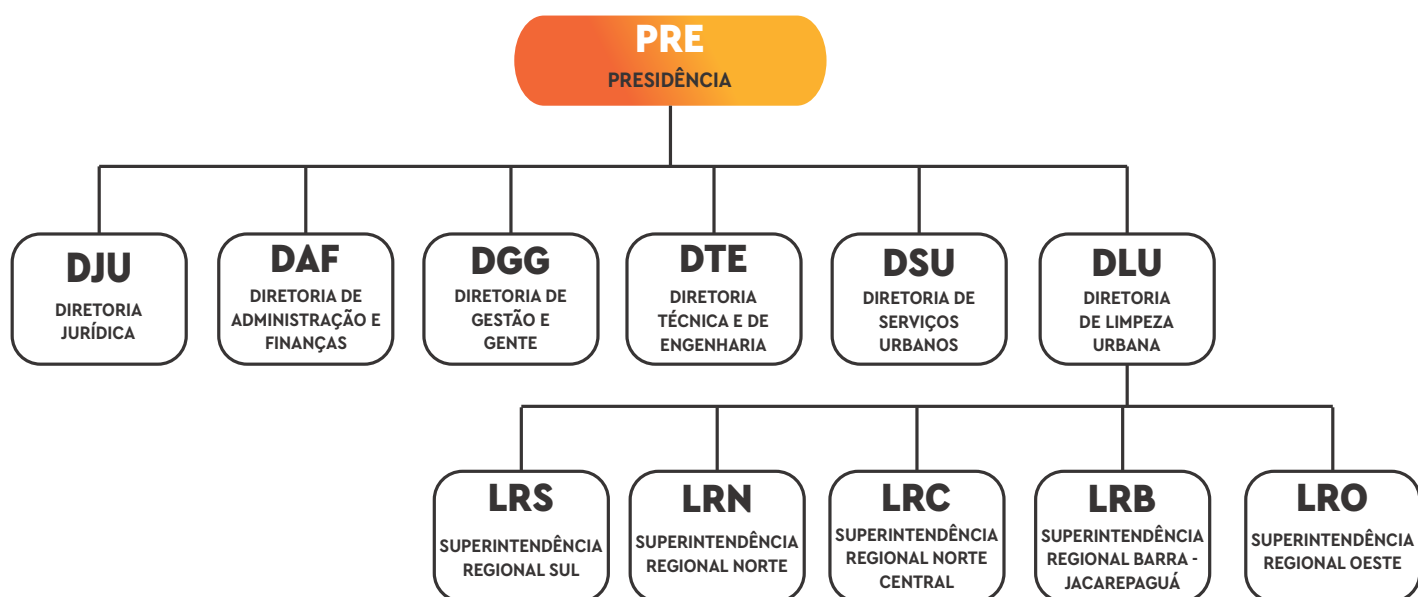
PRE
PRESIDÊNCIA

DJU
DIRETORIA JURÍDICA

DAF
DIRETORIA DE ADMINISTRAÇÃO E FINANÇAS

DGG
DIRETORIA DE GESTÃO E GENTE

DTE
DIRETORIA TÉCNICA E DE ENGENHARIA

DSU
DIRETORIA DE SERVIÇOS URBANOS

DLU
DIRETORIA DE LIMPEZA URBANA

LRS
SUPERINTENDÊNCIA REGIONAL SUL

LRN
SUPERINTENDÊNCIA REGIONAL NORTE

LRC
SUPERINTENDÊNCIA REGIONAL NORTE CENTRAL

LRB
SUPERINTENDÊNCIA REGIONAL BARRA - JACAREPAGUÁ

LRO
SUPERINTENDÊNCIA REGIONAL OESTE